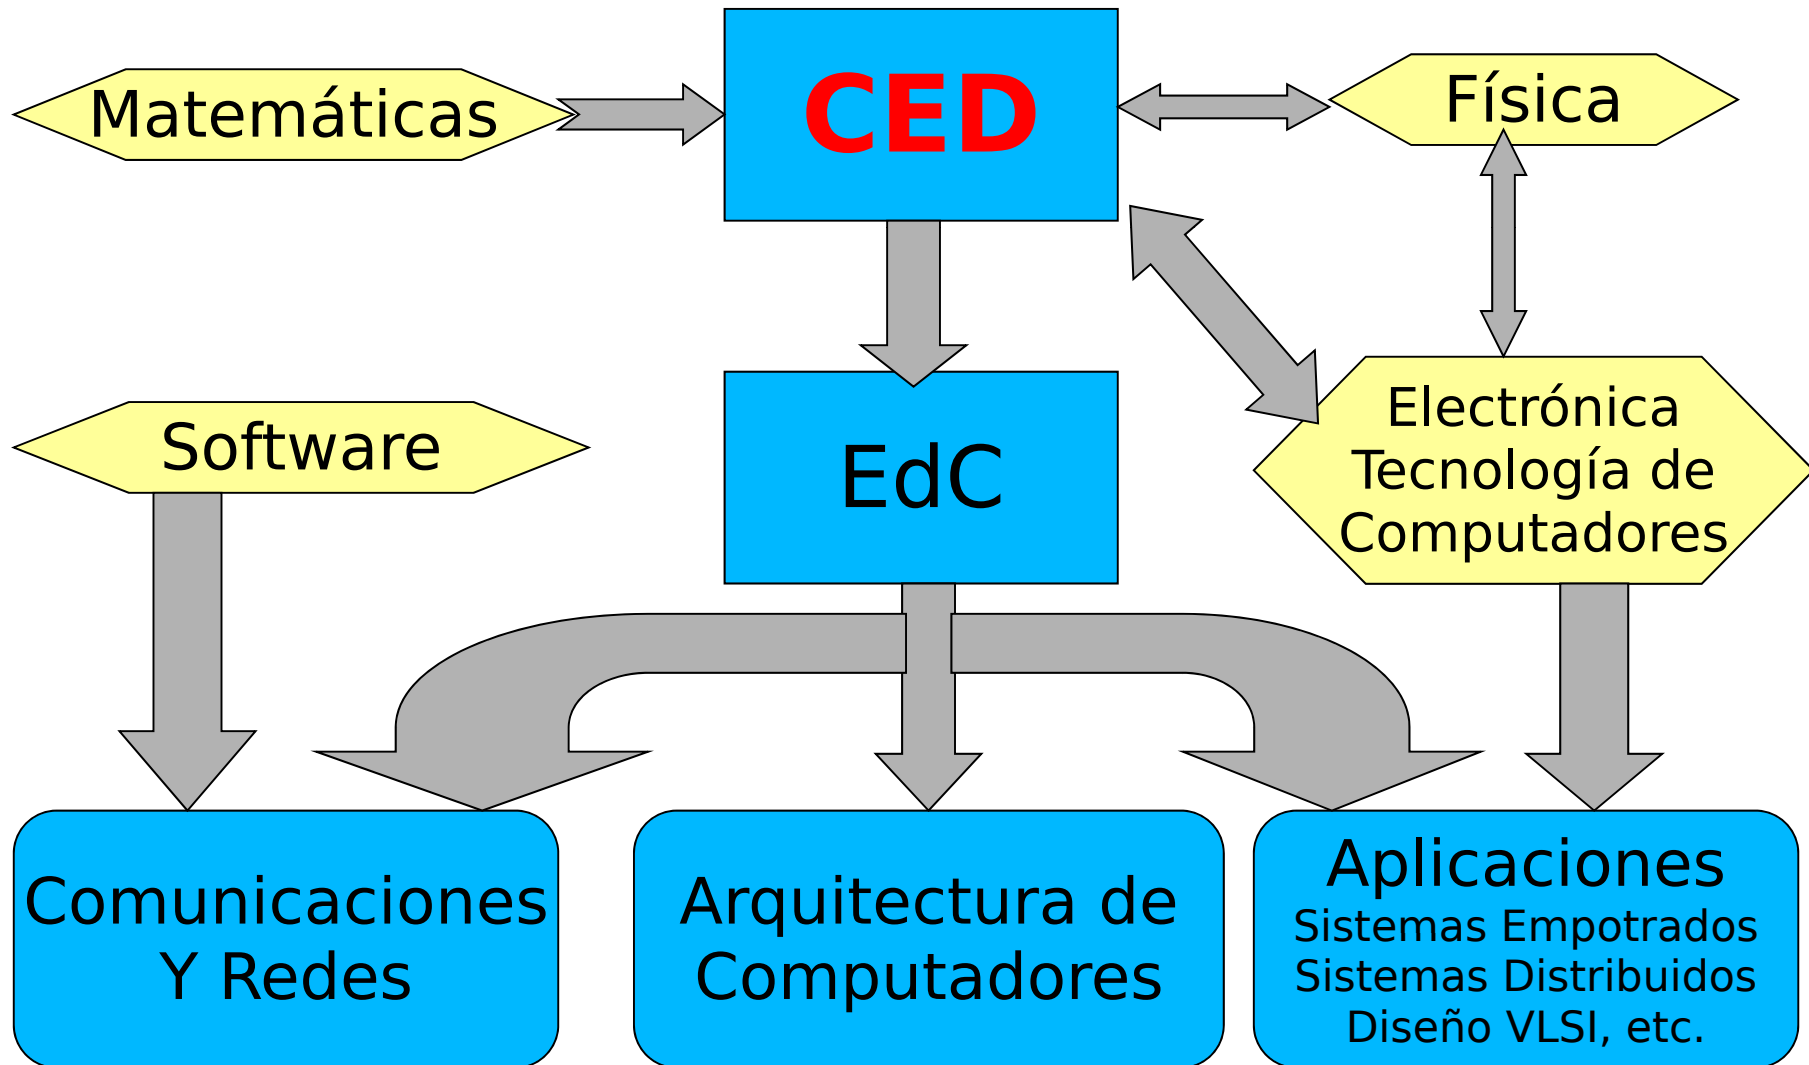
Matemáticas

CED

Física

Software

EdC

Electrónica
Tecnología de
Computadores

Comunicaciones
Y Redes

Arquitectura de
Computadores

Aplicaciones
Sistemas Empotrados
Sistemas Distribuidos
Diseño VLSI, etc.